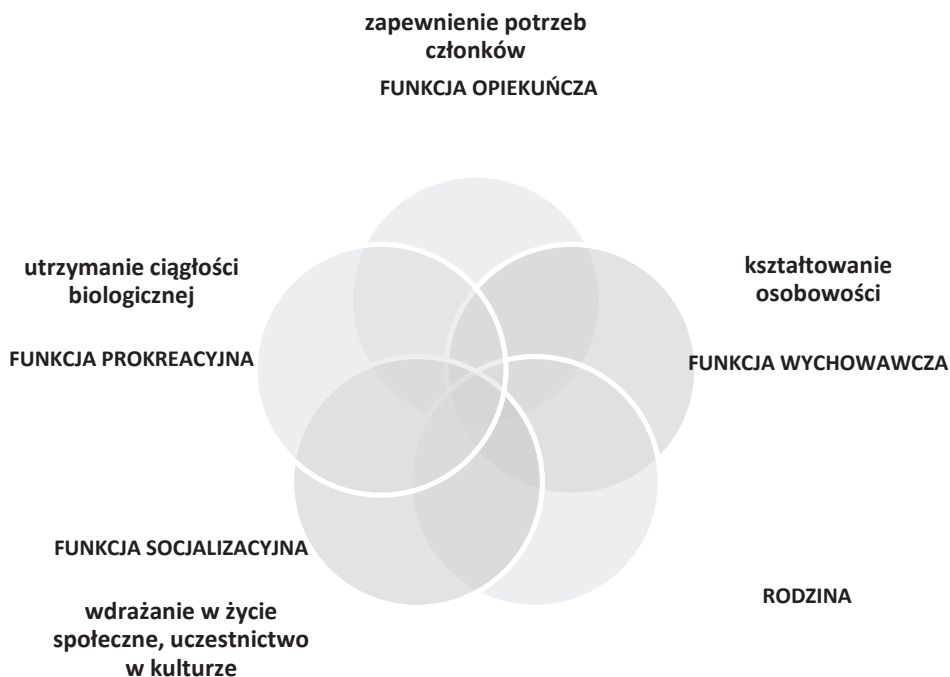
zapewnienie potrzeb członków

FUNKCJA OPIEKUŃCZA

utrzymanie ciągłości biologicznej

kształtowanie osobowości

FUNKCJA PROKREACYJNA

FUNKCJA WYCHOWAWCZA

FUNKCJA SOCJALIZACYJNA

RODZINA

wdrażanie w życie społeczne, uczestnictwo w kulturze